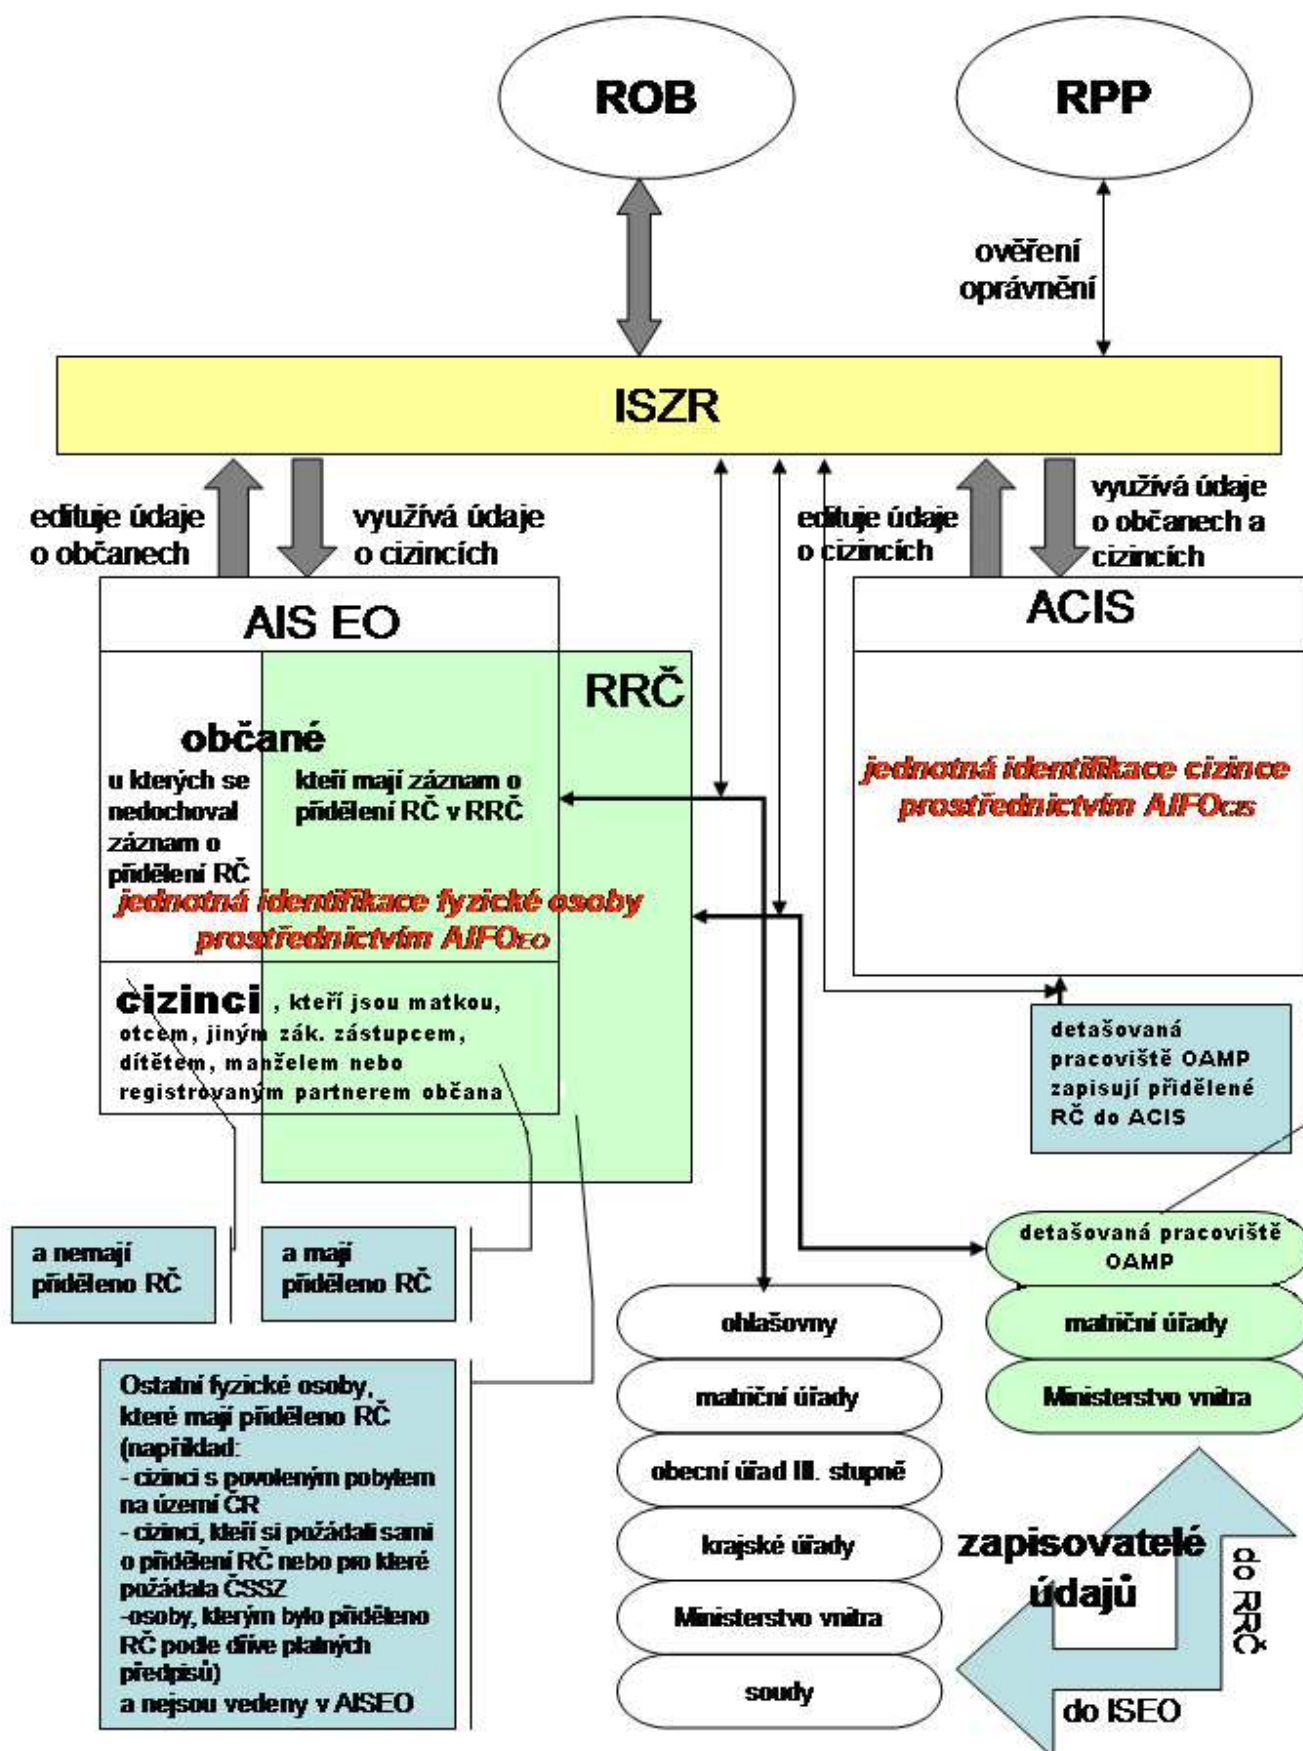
ROB

RPP

ověření oprávnění

ISZR

edituje údaje o občanech

využívá údaje o cizincích

edituje údaje o cizincích

využívá údaje o občanech a cizincích

AIS EO

RRČ

ACIS

občané

u kterých se nedochoval záznam o přidělení RČ

kteří mají záznam o přidělení RČ v RRČ

jednotná identifikace fyzické osoby prostřednictvím AIFO$_{EO}$

jednotná identifikace cizince prostřednictvím AIFO$_{CIS}$

cizinci, kteří jsou matkou, otcem, jiným zák. zástupcem, dítětem, manželem nebo registrovaným partnerem občana

detašovaná pracoviště OAMP zapisují přidělené RČ do ACIS

a nemají přiděleno RČ

a mají přiděleno RČ

Ostatní fyzické osoby, které mají přiděleno RČ (například:
- cizinci s povoleným pobytem na území ČR
- cizinci, kteří si požádali sami o přidělení RČ nebo pro které požádala ČSSZ
-osoby, kterým bylo přiděleno RČ podle dříve platných předpisů)
a nejsou vedeny v AISEO

ohlašovny

matriční úřady

obecní úřad III. stupně

krajské úřady

Ministerstvo vnitra

soudy

detašovaná pracoviště OAMP

matriční úřady

Ministerstvo vnitra

zapisovatelé údajů

do RRČ

do ISEO